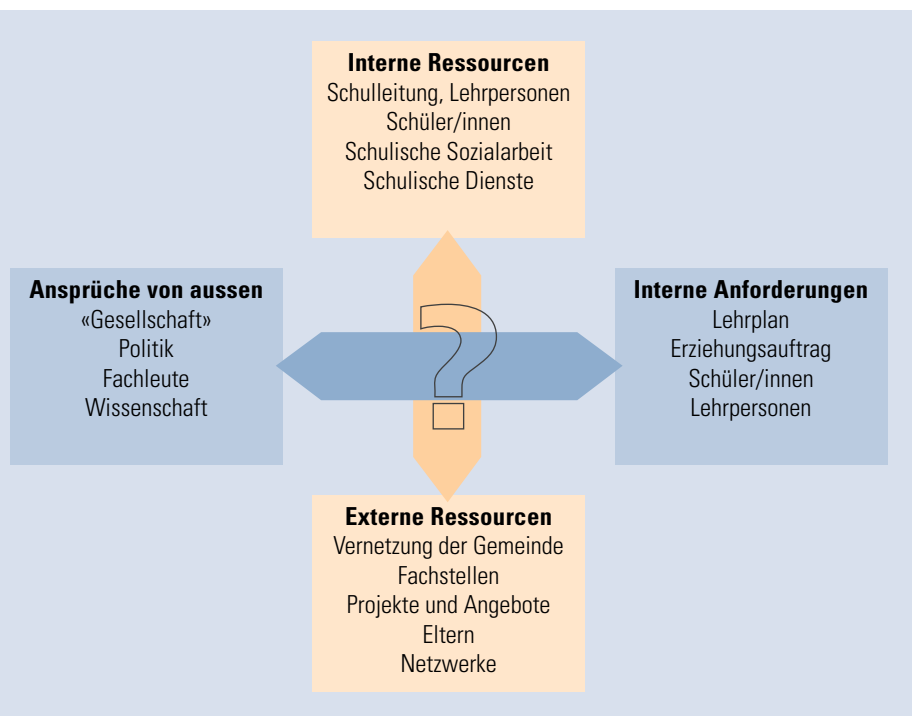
**Interne Ressourcen**
Schulleitung, Lehrpersonen
Schüler/innen
Schulische Sozialarbeit
Schulische Dienste

**Ansprüche von aussen**
«Gesellschaft»
Politik
Fachleute
Wissenschaft

?

**Interne Anforderungen**
Lehrplan
Erziehungsauftrag
Schüler/innen
Lehrpersonen

**Externe Ressourcen**
Vernetzung der Gemeinde
Fachstellen
Projekte und Angebote
Eltern
Netzwerke